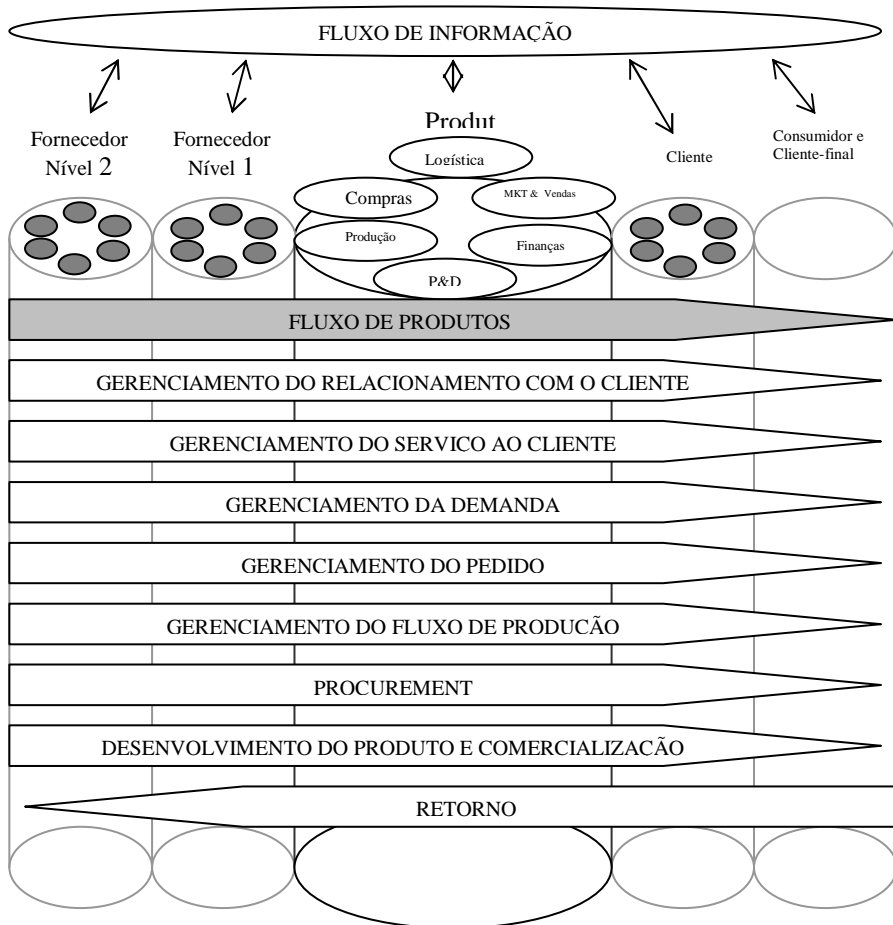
FLUXO DE INFORMAÇÃO

Fornecedor Nível 2

Fornecedor Nível 1

Produt

Logística

Compras

MKT & Vendas

Produção

Finanças

P&D

Cliente

Consumidor e Cliente-final

FLUXO DE PRODUTOS

GERENCIAMENTO DO RELACIONAMENTO COM O CLIENTE

GERENCIAMENTO DO SERVICO AO CLIENTE

GERENCIAMENTO DA DEMANDA

GERENCIAMENTO DO PEDIDO

GERENCIAMENTO DO FLUXO DE PRODUCÃO

PROCUREMENT

DESENVOLVIMENTO DO PRODUTO E COMERCIALIZAÇÃO

RETORNO